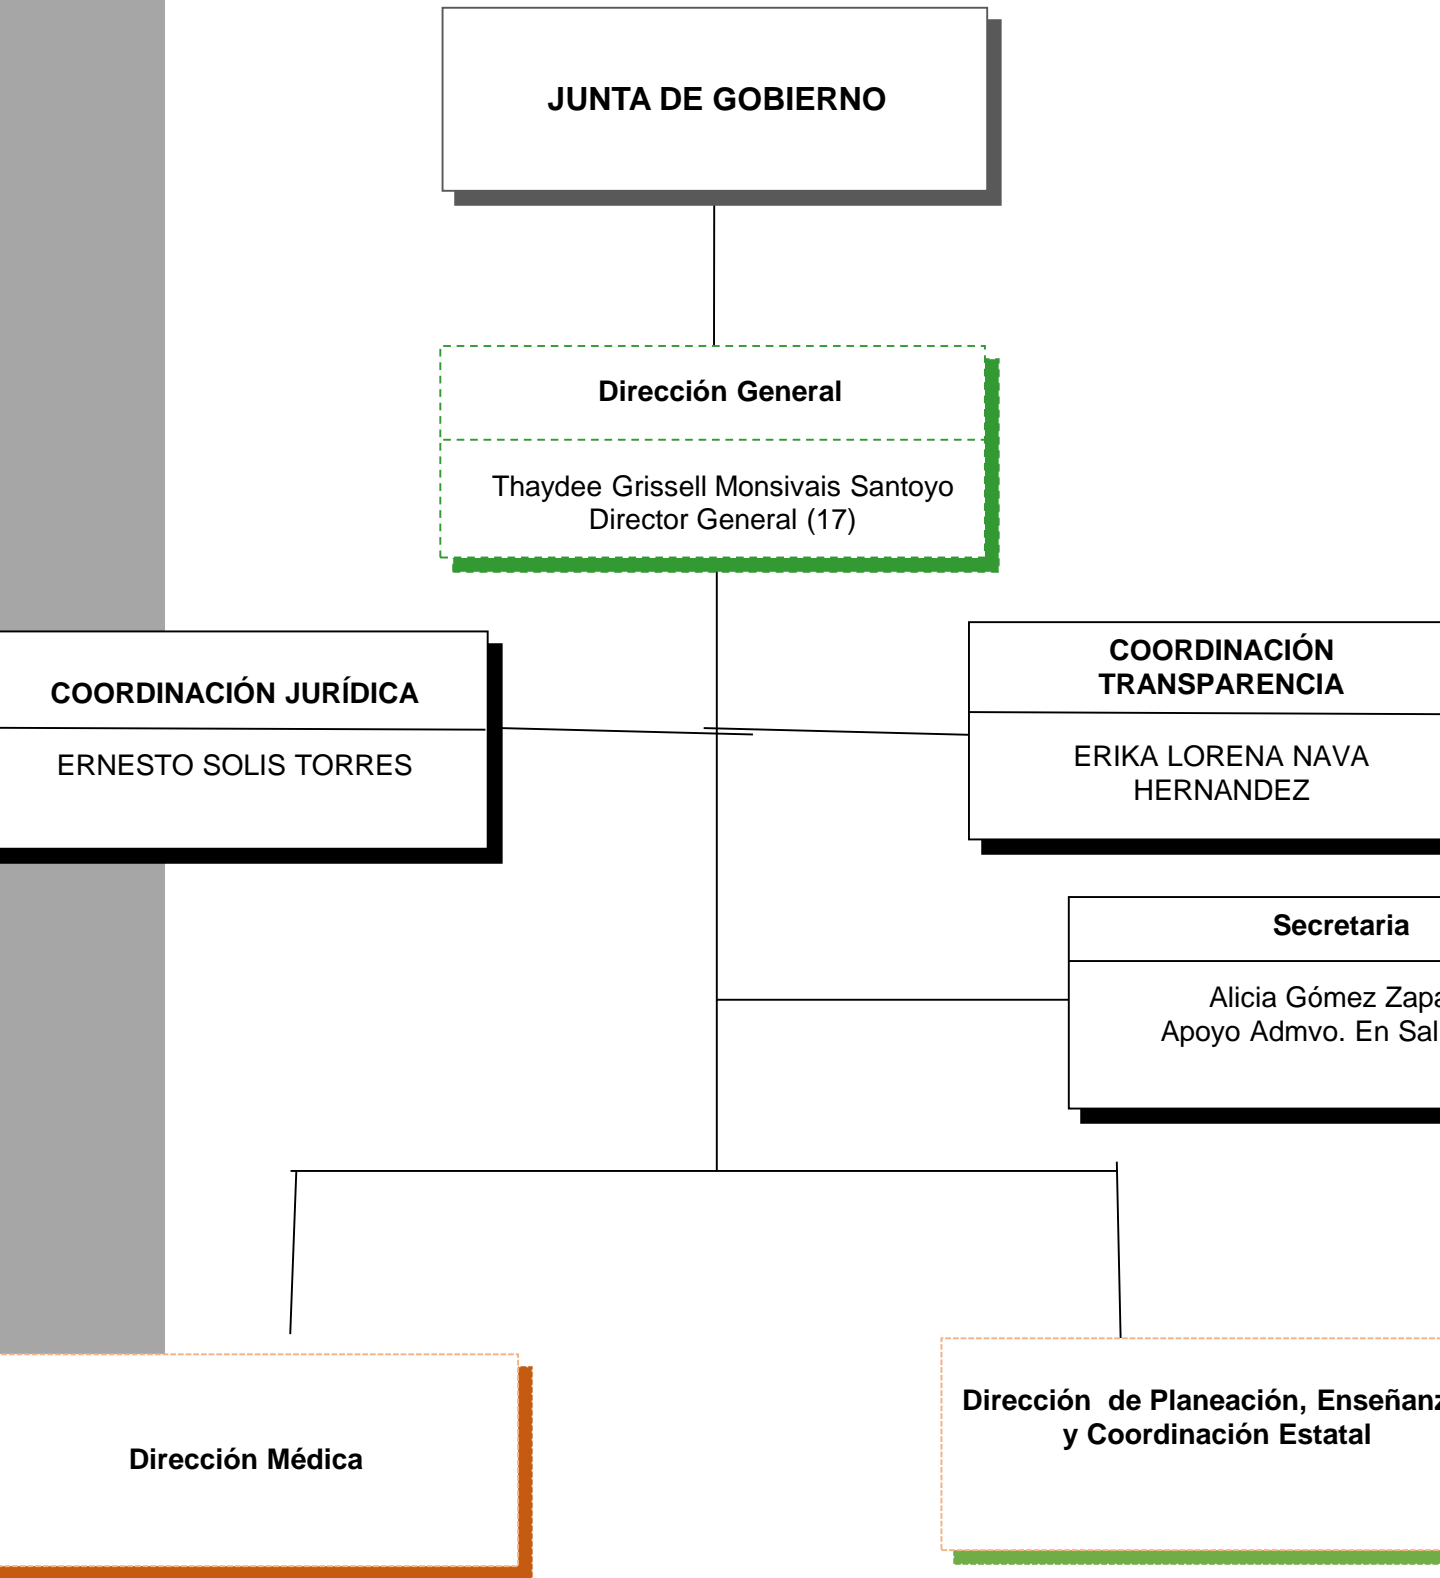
JUNTA DE GOBIERNO

Dirección General

Thaydee Grissell Monsivais Santoyo
Director General (17)

COORDINACIÓN JURÍDICA

ERNESTO SOLIS TORRES

COORDINACIÓN TRANSPARENCIA

ERIKA LORENA NAVA HERNANDEZ

Secretaria

Alicia Gómez Zapa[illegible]
Apoyo Admvo. En Sal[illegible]

Dirección Médica

Dirección de Planeación, Enseñanz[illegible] y Coordinación Estatal